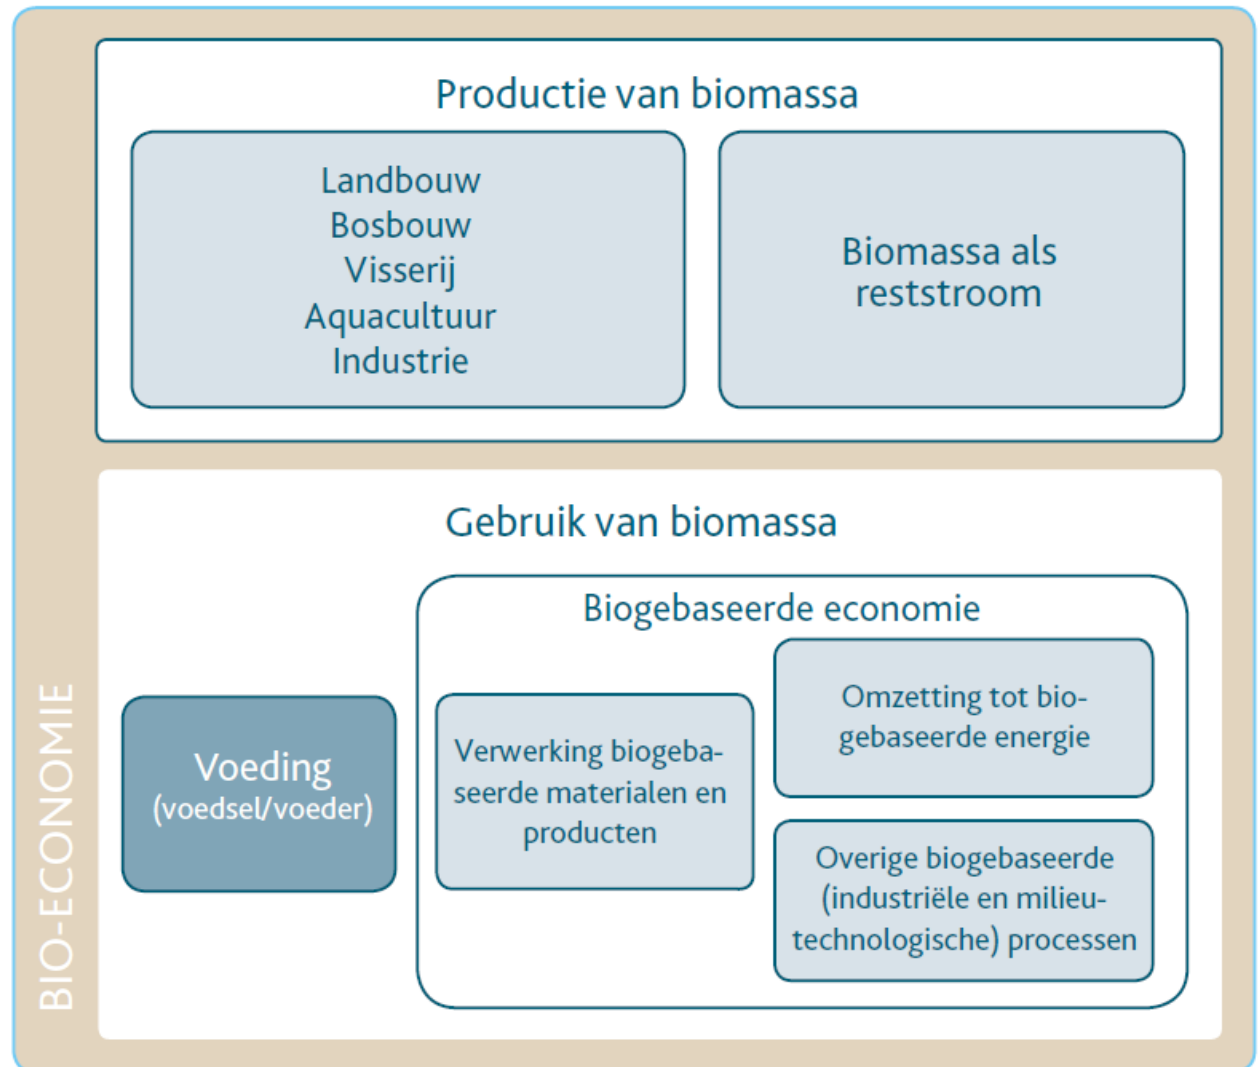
BIO-ECONOMIE

Productie van biomassa

Landbouw
Bosbouw
Visserij
Aquacultuur
Industrie

Biomassa als reststroom

Gebruik van biomassa

Voeding
(voedsel/voeder)

Biogebaseerde economie

Verwerking biogebaseerde materialen en producten

Omzetting tot biogebaseerde energie

Overige biogebaseerde (industriële en milieutechnologische) processen